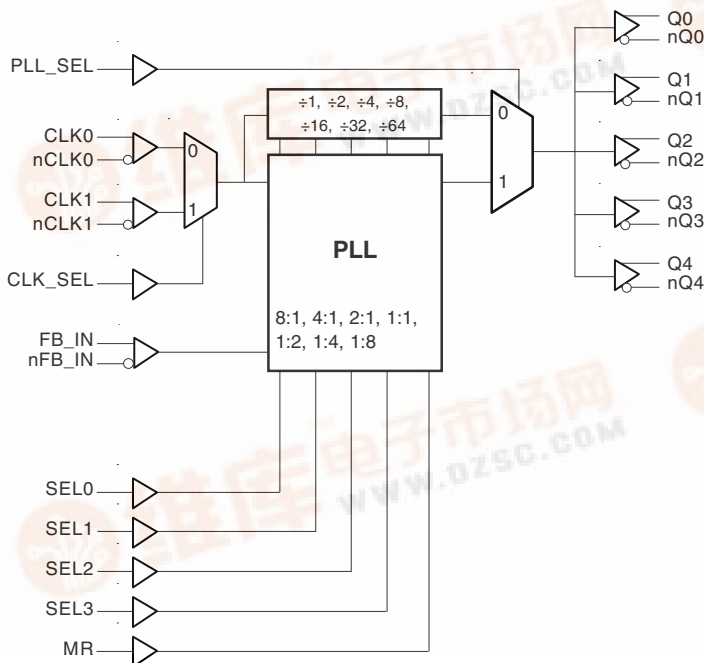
PLL_SEL

CLK0
nCLK0

CLK1
nCLK1

0

1

CLK_SEL

÷1, ÷2, ÷4, ÷8,
÷16, ÷32, ÷64

PLL

8:1, 4:1, 2:1, 1:1,
1:2, 1:4, 1:8

FB_IN
nFB_IN

0

1

Q0
nQ0

Q1
nQ1

Q2
nQ2

Q3
nQ3

Q4
nQ4

SEL0

SEL1

SEL2

SEL3

MR

WWW.DZSC.COM

WWW.DZSC.COM